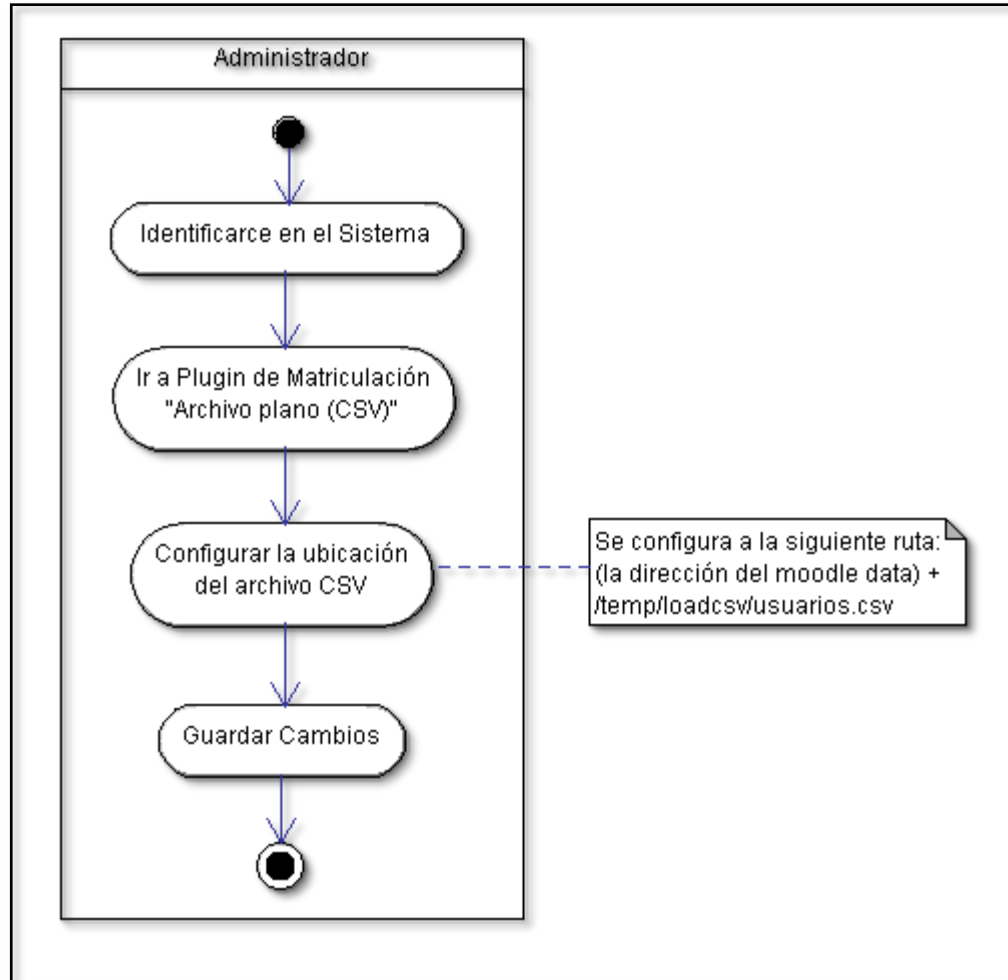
Administrador

Identificarce en el Sistema

Ir a Plugin de Matriculación "Archivo plano (CSV)"

Configurar la ubicación del archivo CSV

Se configura a la siguiente ruta: (la dirección del moodle data) + /temp/loadcsv/usuarios.csv

Guardar Cambios